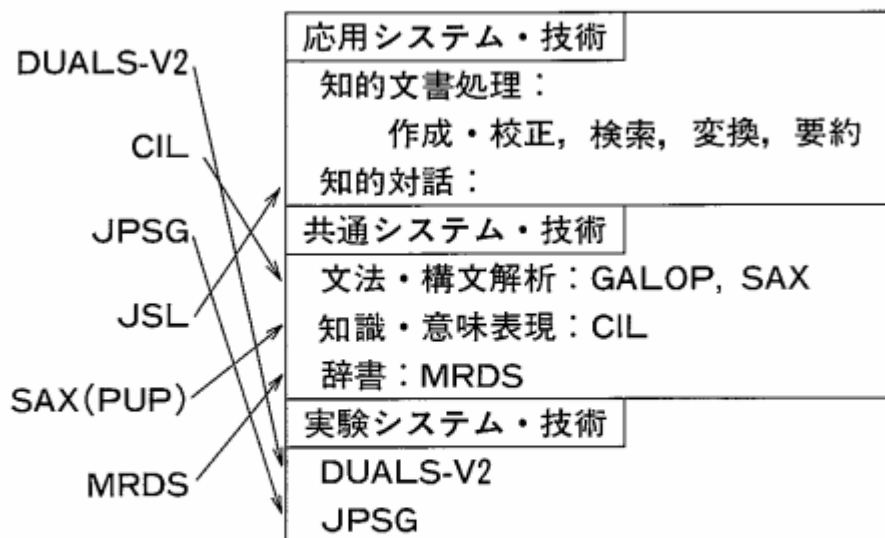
DUALS-V2
CIL
JPSG
JSL
SAX(PUP)
MRDS

応用システム・技術
知的文書処理：
作成・校正，検索，変換，要約
知的対話：

共通システム・技術
文法・構文解析：GALOP, SAX
知識・意味表現：CIL
辞書：MRDS

実験システム・技術
DUALS-V2
JPSG